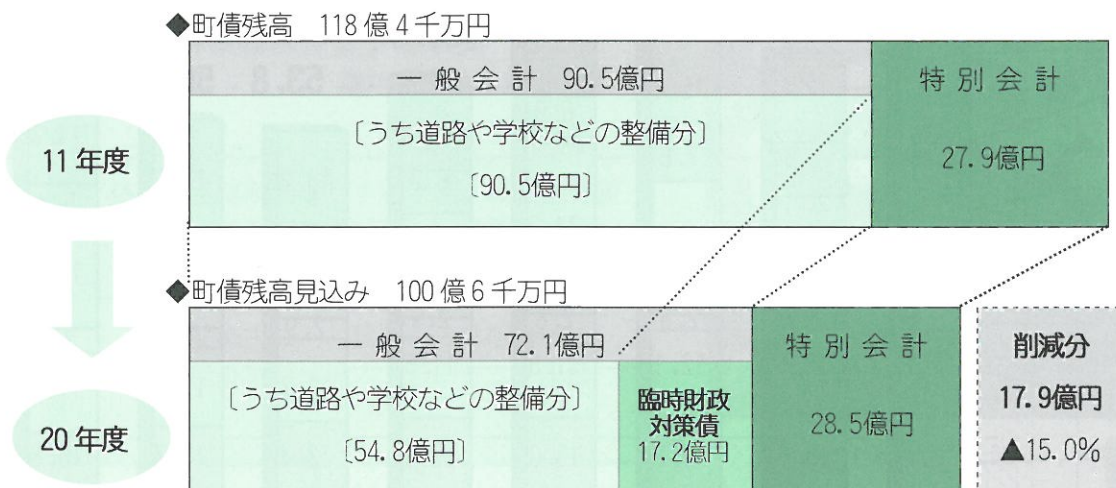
◆町債残高　118 億 4 千万円

11 年度

一 般 会 計　90.5億円

〔うち道路や学校などの整備分〕

〔90.5億円〕

特 別 会 計

27.9億円

◆町債残高見込み　100 億 6 千万円

20 年度

一 般 会 計　72.1億円

〔うち道路や学校などの整備分〕

〔54.8億円〕

臨時財政対策債

17.2億円

特 別 会 計

28.5億円

削減分

17.9億円

▲15.0%